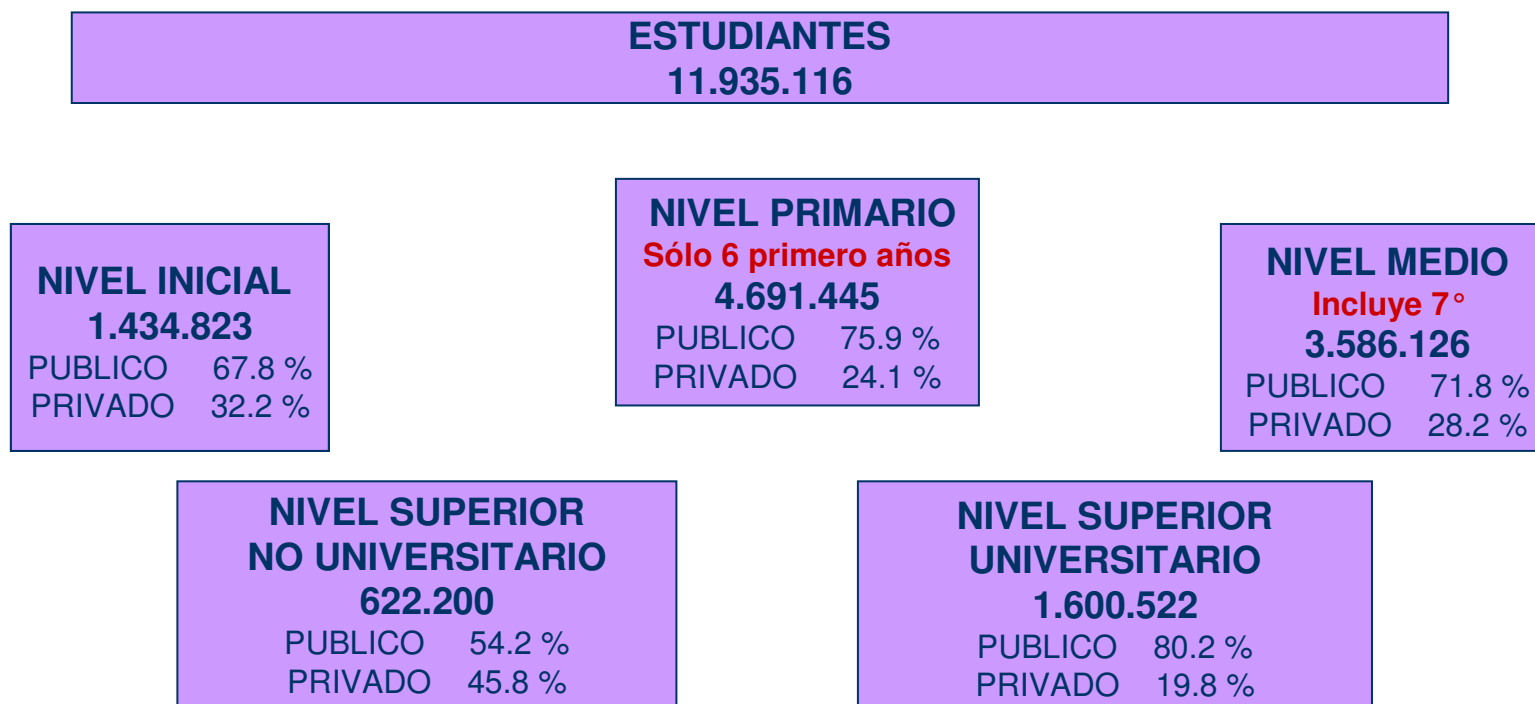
ESTUDIANTES
11.935.116

NIVEL INICIAL
1.434.823
PUBLICO 67.8 %
PRIVADO 32.2 %

NIVEL PRIMARIO
Sólo 6 primero años
4.691.445
PUBLICO 75.9 %
PRIVADO 24.1 %

NIVEL MEDIO
Incluye 7°
3.586.126
PUBLICO 71.8 %
PRIVADO 28.2 %

NIVEL SUPERIOR
NO UNIVERSITARIO
622.200
PUBLICO 54.2 %
PRIVADO 45.8 %

NIVEL SUPERIOR
UNIVERSITARIO
1.600.522
PUBLICO 80.2 %
PRIVADO 19.8 %